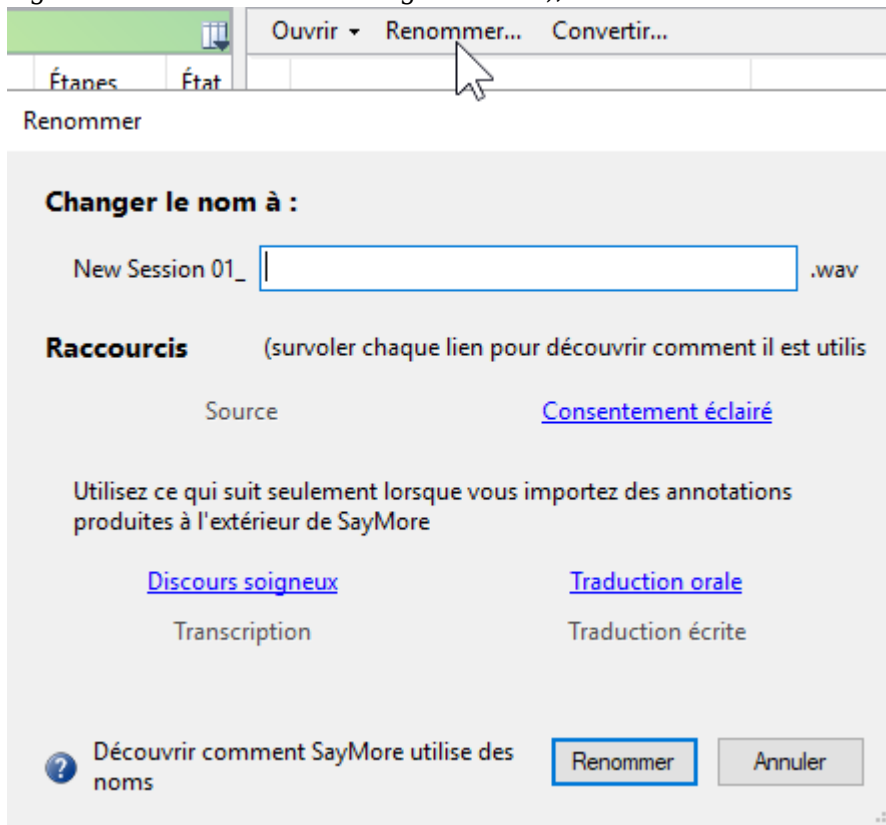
Ouvrir ▾ Renommer... Convertir...

Étapes État

Renommer

Changer le nom à :

New Session 01_ .wav

Raccourcis (survoler chaque lien pour découvrir comment il est utilis

Source Consentement éclairé

Utilisez ce qui suit seulement lorsque vous importez des annotations produites à l'extérieur de SayMore

Discours soigneux Traduction orale

Transcription Traduction écrite

Découvrir comment SayMore utilise des noms

Renommer Annuler